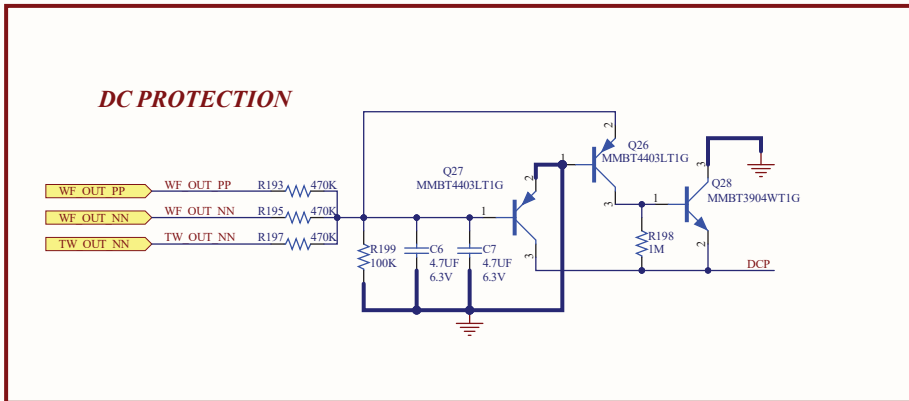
DC PROTECTION

WF_OUT_PP
WF_OUT_NN
TW_OUT_NN

WF_OUT_PP
WF_OUT_NN
TW_OUT_NN

R193
R195
R197
470K
470K
470K

R199
100K

C6
4.7UF
6.3V

C7
4.7UF
6.3V

Q27
MMBT4403LT1G

Q26
MMBT4403LT1G

Q28
MMBT3904WT1G

R198
1M

DCP

1
2
3
1
2
3
1
2
3